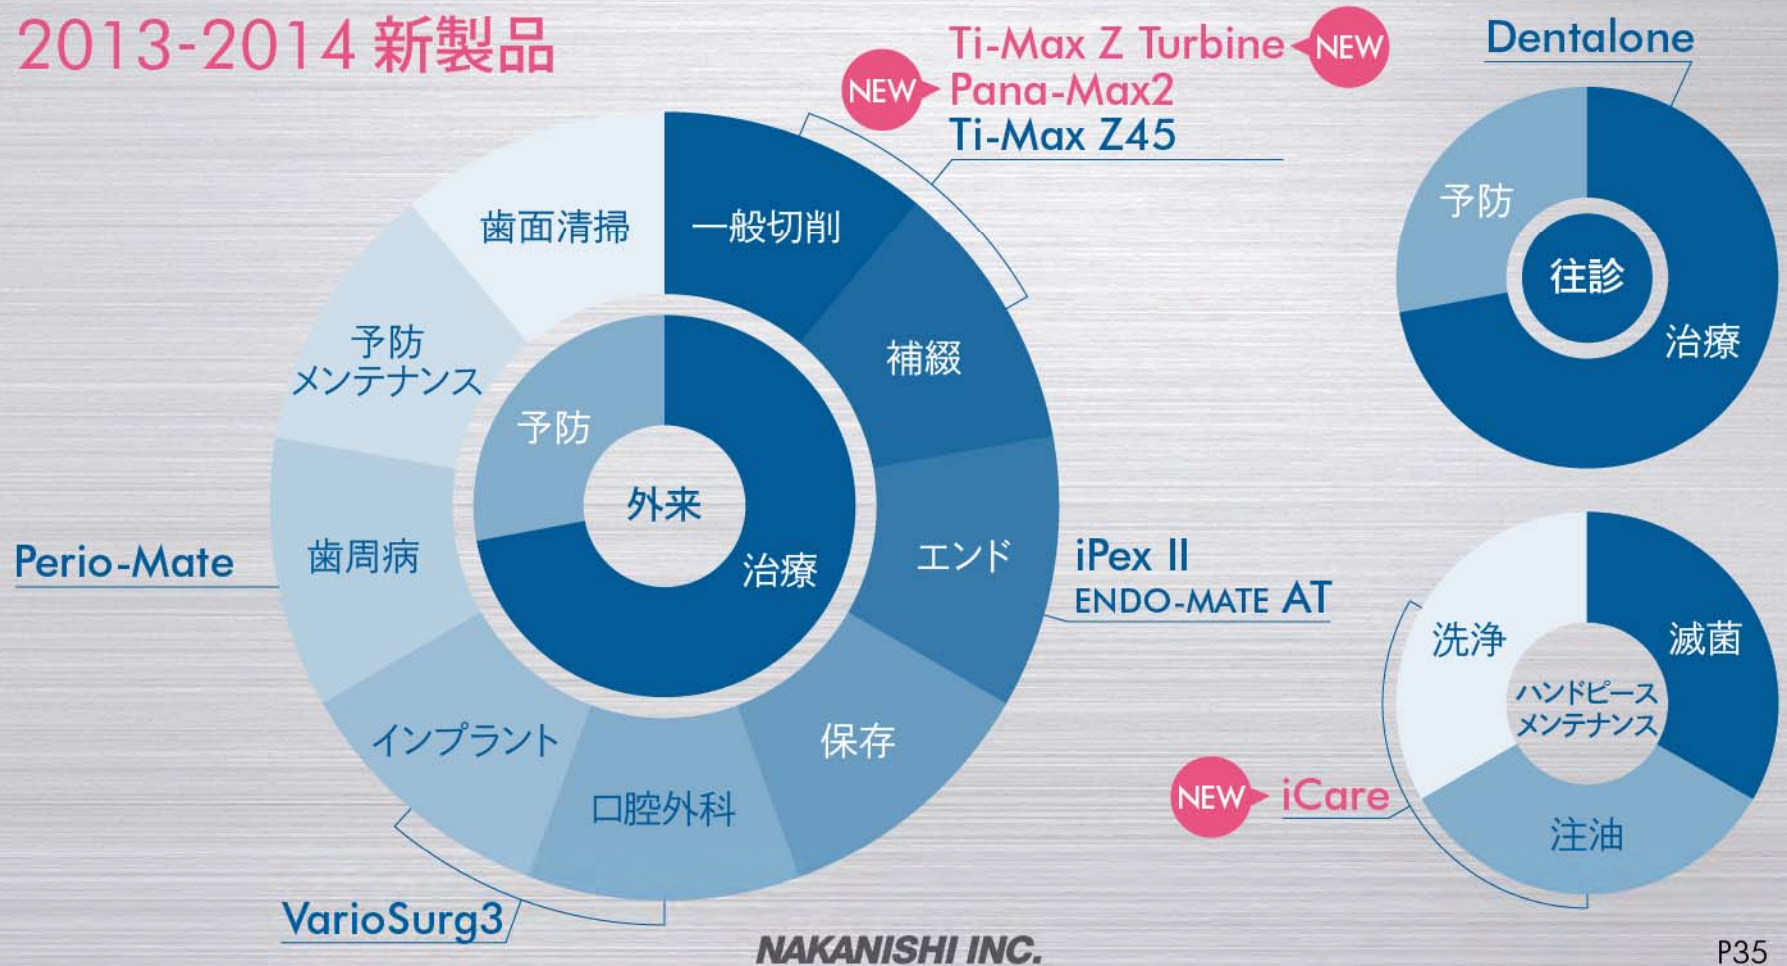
2013-2014 新製品

Ti-Max Z Turbine NEW
NEW Pana-Max2
Ti-Max Z45

Dentalone

歯面清掃
一般切削
予防 メンテナンス
補綴
予防
外来
治療
歯周病
エンド
インプラント
保存
口腔外科

Perio-Mate

iPex II
ENDO-MATE AT

VarioSurg3

予防
往診
治療

洗浄
滅菌
ハンドピース メンテナンス
注油

NEW iCare

NAKANISHI INC.

P35